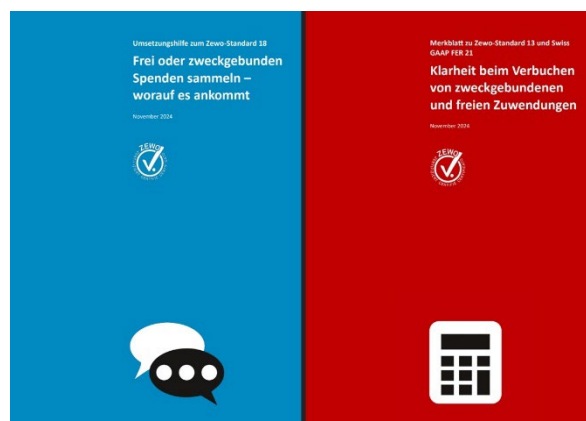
Umsetzungshilfe zum Zewo-Standard 18

Frei oder zweckgebunden Spenden sammeln – worauf es ankommt

November 2024

ZEWO

Merkblatt zu Zewo-Standard 13 und Swiss GAAP FER 21

Klarheit beim Verbuchen von zweckgebundenen und freien Zuwendungen

November 2024

ZEWO